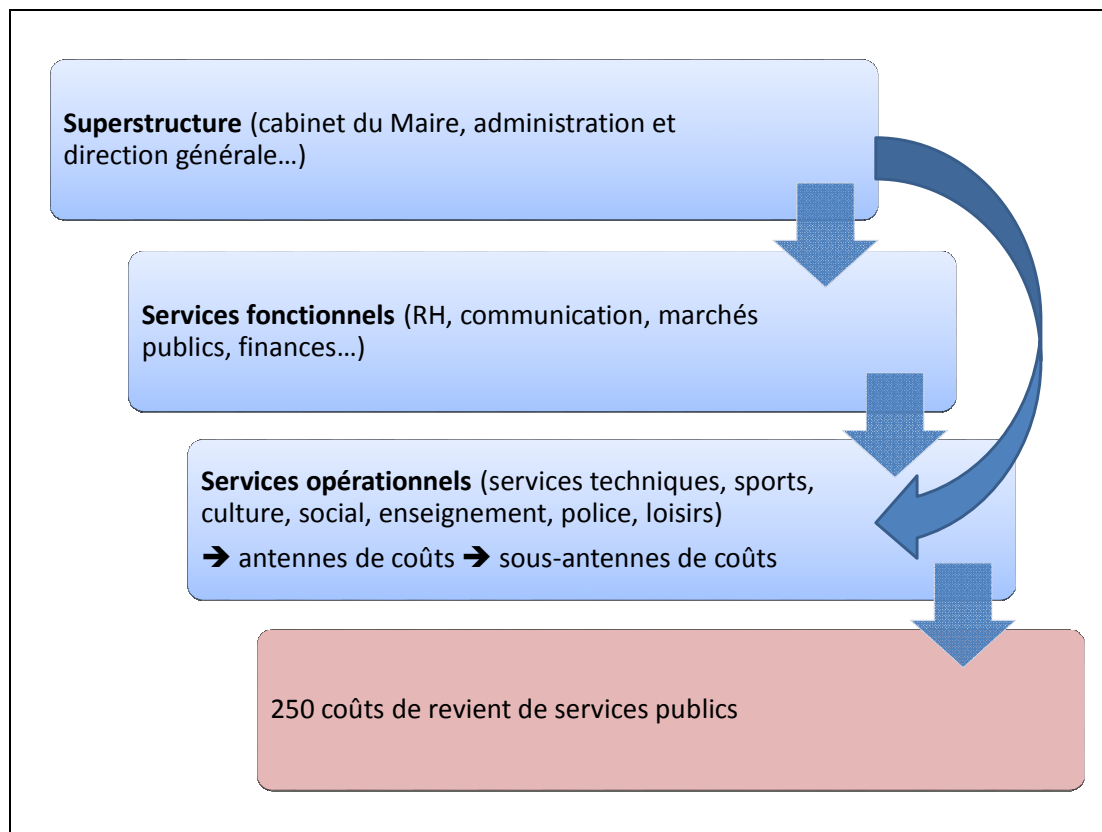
**Superstructure** (cabinet du Maire, administration et direction générale…)

**Services fonctionnels** (RH, communication, marchés publics, finances…)

**Services opérationnels** (services techniques, sports, culture, social, enseignement, police, loisirs)

➔ antennes de coûts ➔ sous-antennes de coûts

250 coûts de revient de services publics